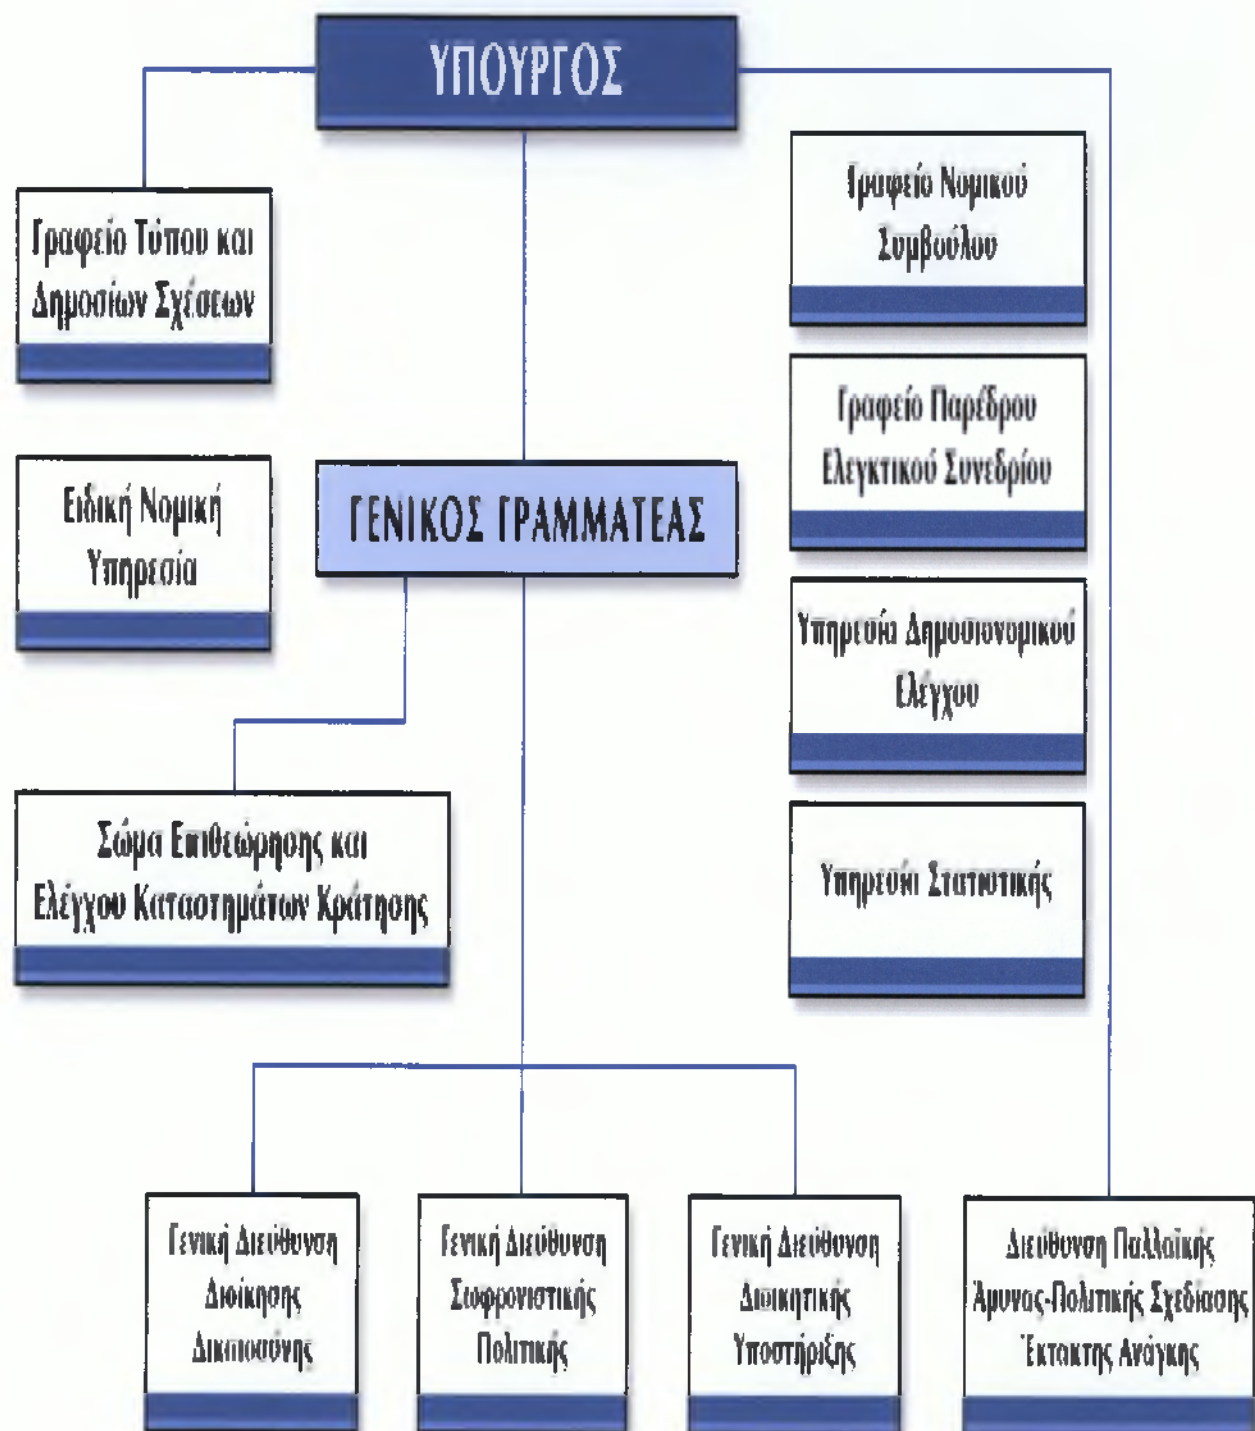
ΥΠΟΥΡΓΟΣ

Γραφείο Τύπου και Δημοσίων Σχέσεων

Γραφείο Νομικού Συμβούλου

Γραφείο Παρέδρου Ελεγκτικού Συνεδρίου

Ειδική Νομική Υπηρεσία

ΓΕΝΙΚΟΣ ΓΡΑΜΜΑΤΕΑΣ

Υπηρεσία Δημοσιονομικού Ελέγχου

Σώμα Επιθεώρησης και Ελέγχου Καταστημάτων Κράτησης

Υπηρεσία Στατιστικής

Γενική Διεύθυνση Διοίκησης Δικαιοσύνης

Γενική Διεύθυνση Σωφρονιστικής Πολιτικής

Γενική Διεύθυνση Διοικητικής Υποστήριξης

Διεύθυνση Παλλαϊκής Άμυνας-Πολιτικής Σχεδίασης Έκτακτης Ανάγκης